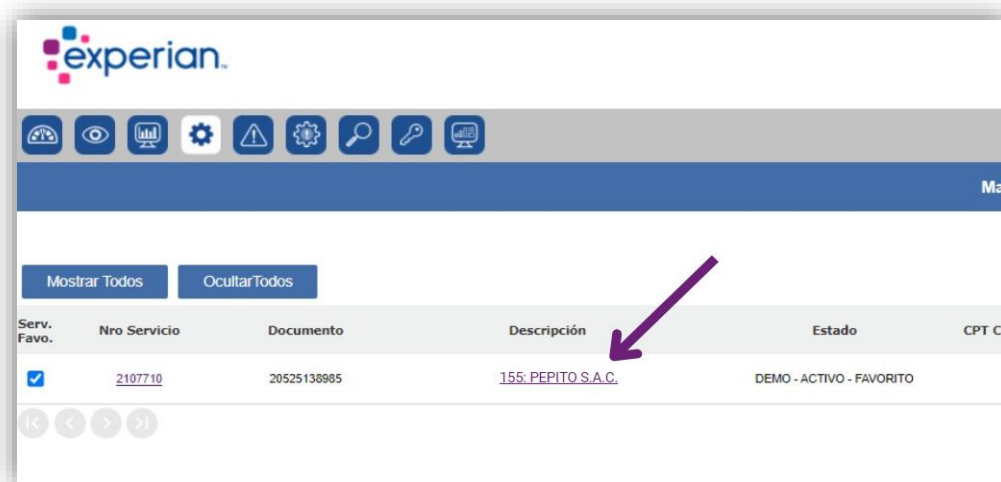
experian.

Ma

Mostrar Todos

OcultarTodos

| Serv. Favo. | Nro Servicio | Documento | Descripción | Estado | CPT C |
|---|---|---|---|---|---|
| ☑ | 2107710 | 20525138985 | 155: PEPITO S.A.C. | DEMO - ACTIVO - FAVORITO | |